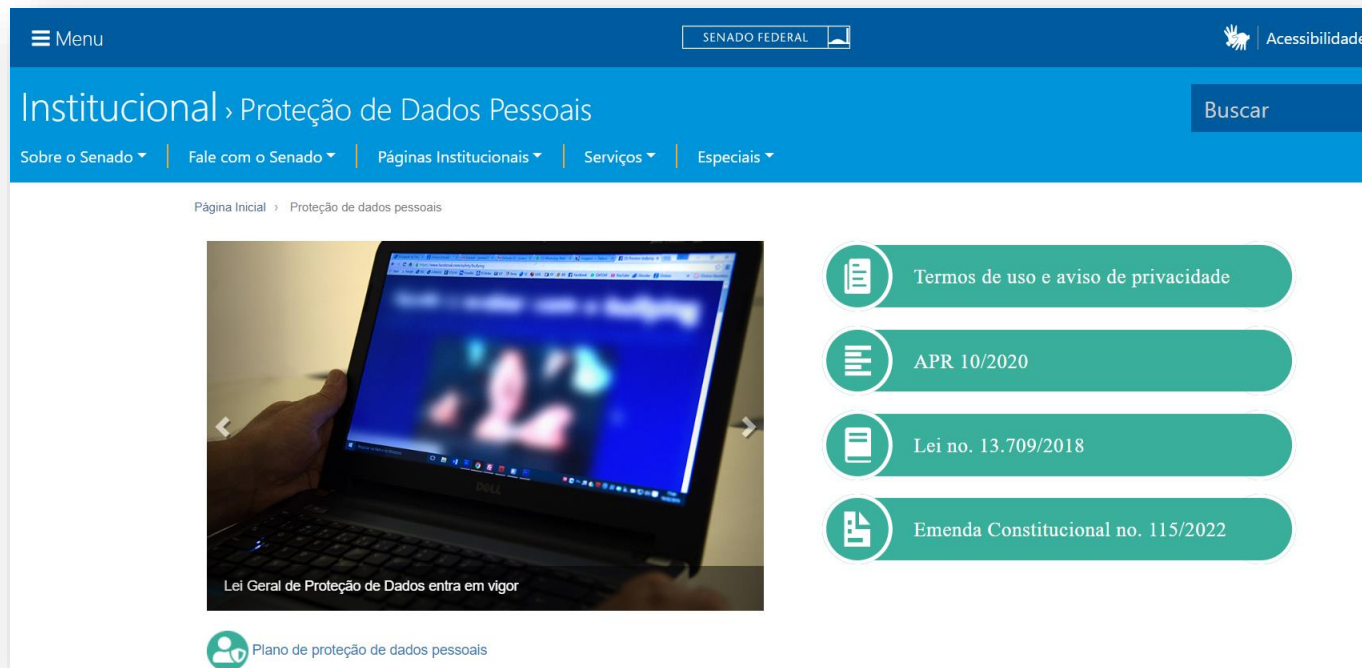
Menu

SENADO FEDERAL

Acessibilidade

Institucional › Proteção de Dados Pessoais

Buscar

Sobre o Senado | Fale com o Senado | Páginas Institucionais | Serviços | Especiais

Página Inicial › Proteção de dados pessoais

DELL

Lei Geral de Proteção de Dados entra em vigor

Termos de uso e aviso de privacidade

APR 10/2020

Lei no. 13.709/2018

Emenda Constitucional no. 115/2022

Plano de proteção de dados pessoais